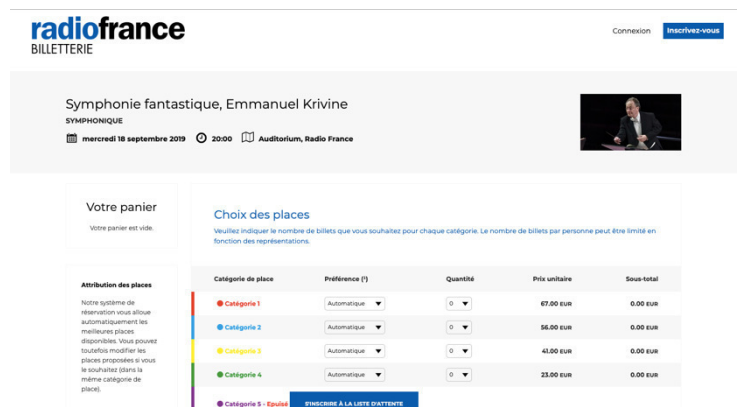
radiofrance
BILLETTERIE

Connexion
Inscrivez-vous

Symphonie fantastique, Emmanuel Krivine
SYMPHONIQUE
mercredi 18 septembre 2019 20:00 Auditorium, Radio France

Votre panier
Votre panier est vide.

Attribution des places
Notre système de réservation vous alloue automatiquement les meilleures places disponibles. Vous pouvez toutefois modifier les places proposées si vous le souhaitez (dans la même catégorie de place).

Choix des places
Veuillez indiquer le nombre de billets que vous souhaitez pour chaque catégorie. Le nombre de billets par personne peut être limité en fonction des représentations.

| Catégorie de place | Préférence (!) | Quantité | Prix unitaire | Sous-total |
|---|---|---|---|---|
| Catégorie 1 | Automatique | 0 | 67.00 EUR | 0.00 EUR |
| Catégorie 2 | Automatique | 0 | 56.00 EUR | 0.00 EUR |
| Catégorie 3 | Automatique | 0 | 41.00 EUR | 0.00 EUR |
| Catégorie 4 | Automatique | 0 | 23.00 EUR | 0.00 EUR |
| Catégorie 5 - Epuisé | S'INSCRIRE À LA LISTE D'ATTENTE | | | |